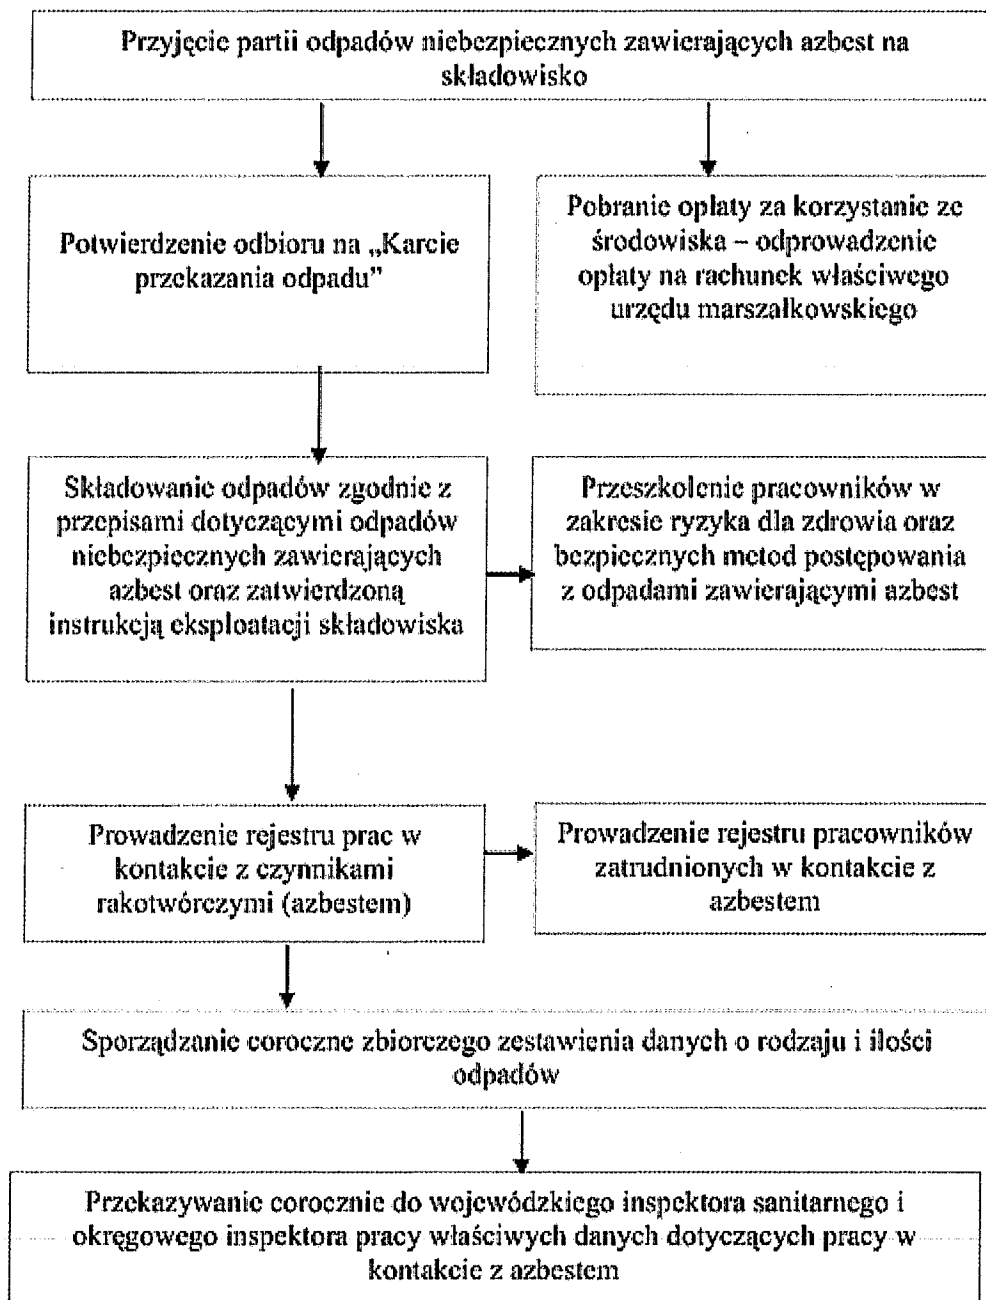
Przyjęcie partii odpadów niebezpiecznych zawierających azbest na składowisko

Potwierdzenie odbioru na „Karcie przekazania odpadu"

Pobranie opłaty za korzystanie ze środowiska – odprowadzenie opłaty na rachunek właściwego urzędu marszałkowskiego

Składowanie odpadów zgodnie z przepisami dotyczącymi odpadów niebezpiecznych zawierających azbest oraz zatwierdzoną instrukcją eksploatacji składowiska

Przeszkolenie pracowników w zakresie ryzyka dla zdrowia oraz bezpiecznych metod postępowania z odpadami zawierającymi azbest

Prowadzenie rejestru prac w kontakcie z czynnikami rakotwórczymi (azbestem)

Prowadzenie rejestru pracowników zatrudnionych w kontakcie z azbestem

Sporządzanie coroczne zbiorczego zestawienia danych o rodzaju i ilości odpadów

Przekazywanie corocznie do wojewódzkiego inspektora sanitarnego i okręgowego inspektora pracy właściwych danych dotyczących pracy w kontakcie z azbestem